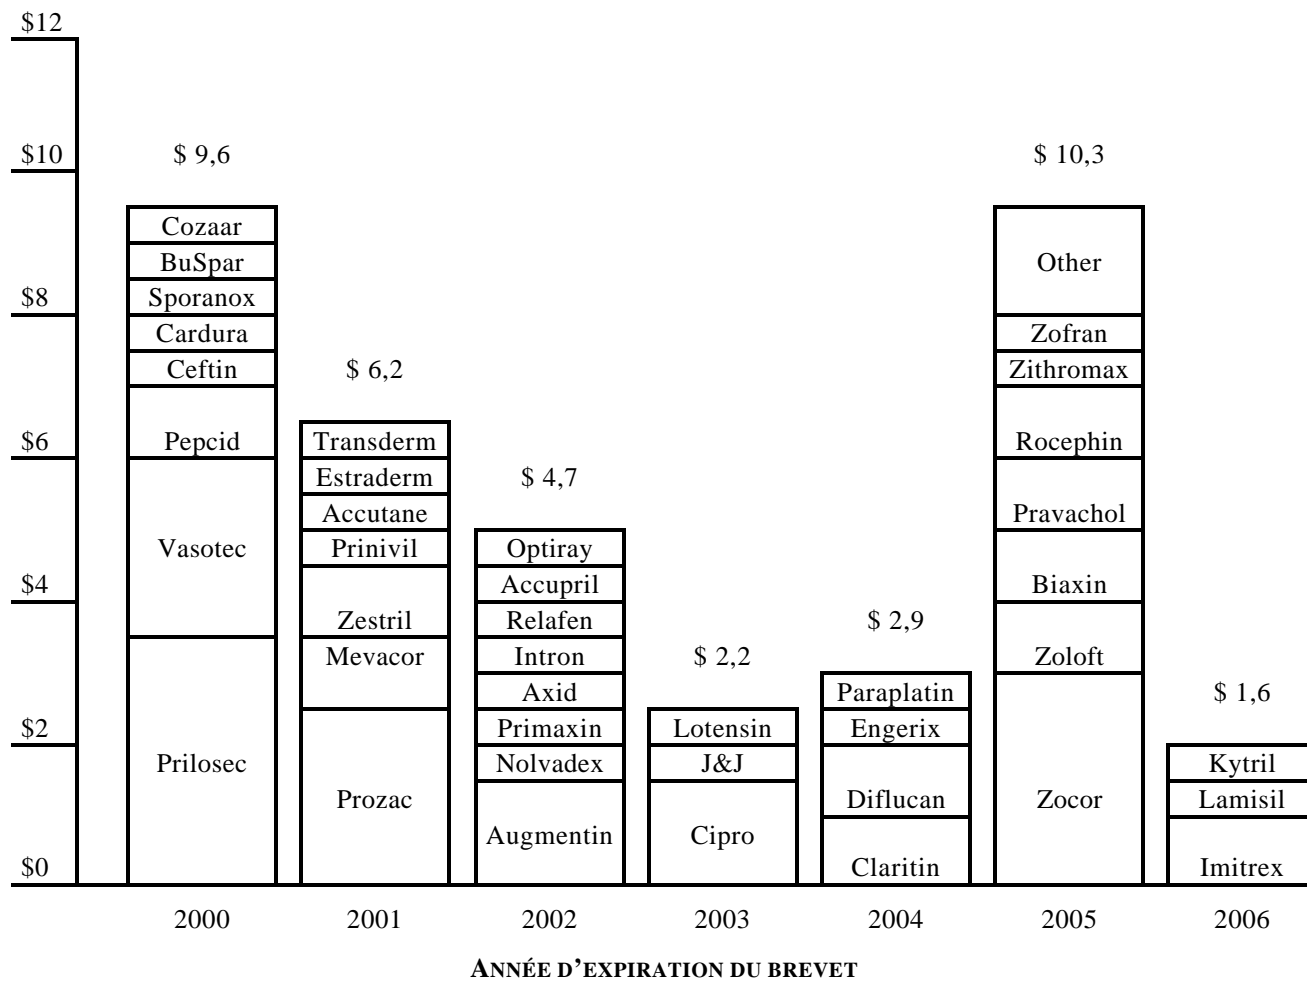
$12
$10
$8
$6
$4
$2
$0

$ 9,6
Cozaar
BuSpar
Sporanox
Cardura
Ceftin
Pepcid
Vasotec
Prilosec
2000

$ 6,2
Transderm
Estraderm
Accutane
Prinivil
Zestril
Mevacor
Prozac
2001

$ 4,7
Optiray
Accupril
Relafen
Intron
Axid
Primaxin
Nolvadex
Augmentin
2002

$ 2,2
Lotensin
J&J
Cipro
2003

$ 2,9
Paraplatin
Engerix
Diflucan
Claritin
2004

$ 10,3
Other
Zofran
Zithromax
Rocephin
Pravachol
Biaxin
Zoloft
Zocor
2005

$ 1,6
Kytril
Lamisil
Imitrex
2006

ANNÉE D'EXPIRATION DU BREVET